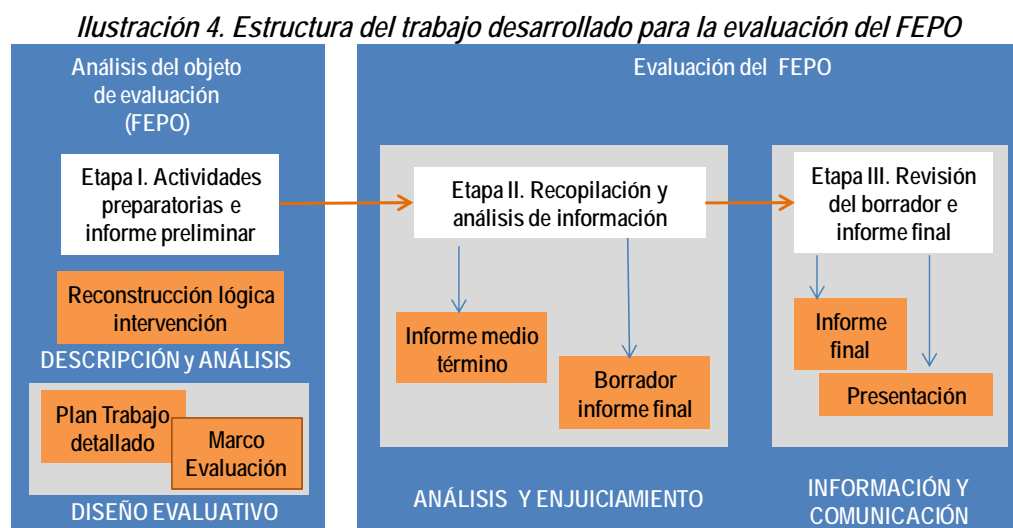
Ilustración 4. Estructura del trabajo desarrollado para la evaluación del FEPO

Análisis del objeto de evaluación (FEPO)

Etapa I. Actividades preparatorias e informe preliminar

Reconstrucción lógica intervención

DESCRIPCIÓN y ANÁLISIS

Plan Trabajo detallado

Marco Evaluación

DISEÑO EVALUATIVO

Evaluación del FEPO

Etapa II. Recopilación y análisis de información

Informe medio término

Borrador informe final

ANÁLISIS Y ENJUICIAMIENTO

Etapa III. Revisión del borrador e informe final

Informe final

Presentación

INFORMACIÓN Y COMUNICACIÓN